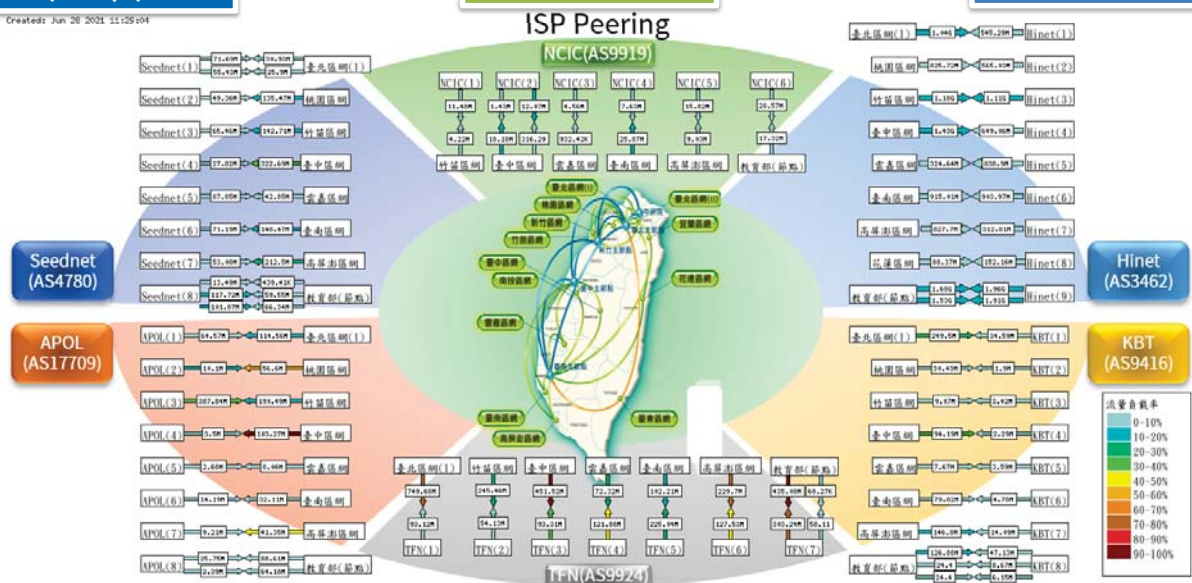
Created: Jun 28 2021 11:29:04

ISP Peering

NCIC(AS9919)

NCIC(1) NCIC(2) NCIC(3) NCIC(4) NCIC(5) NCIC(6)

11.48M 1.43M 12.97M 4.56M 7.63M 15.82M 28.57M

4.22M 10.18M 316.29 932.42K 25.07M 9.03M 17.32M

竹苗區網 臺中區網 雲嘉區網 臺南區網 高屏澎區網 教育部(節點)

Seednet(1) 71.69M 39.93M 臺北區網(1)
Seednet(2) 49.36M 125.47M 桃園區網
Seednet(3) 65.46M 142.71M 竹苗區網
Seednet(4) 37.82M 322.69M 臺中區網
Seednet(5) 87.85M 42.85M 雲嘉區網
Seednet(6) 71.19M 140.47M 臺南區網
Seednet(7) 53.48M 212.5M 高屏澎區網
Seednet(8) 13.49M 439.41K 117.72M 59.55M 141.07M 66.34M 教育部(節點)

Seednet (AS4780)

APOL (AS17709)

APOL(1) 64.57M 114.56M 臺北區網(1)
APOL(2) 16.1M 56.6M 桃園區網
APOL(3) 387.84M 159.49M 竹苗區網
APOL(4) 5.5M 183.37M 臺中區網
APOL(5) 3.68M 8.46M 雲嘉區網
APOL(6) 16.19M 32.11M 臺南區網
APOL(7) 9.21M 41.38M 高屏澎區網
APOL(8) 26.76M 88.61M 2.09M 64.18M 教育部(節點)

臺北區網(1) 竹苗區網 臺中區網 雲嘉區網 臺南區網 高屏澎區網 教育部(節點)
749.60M 245.46M 451.52M 72.72M 192.21M 229.7M 435.48M 68.27K
93.52M 54.13M 93.31M 121.08M 226.94M 127.53M 240.24M 58.11
TFN(1) TFN(2) TFN(3) TFN(4) TFN(5) TFN(6) TFN(7)

TFN(AS9924)

臺北區網(1) 1.44G 545.29M Hinet(1)
桃園區網 825.72M 665.93M Hinet(2)
竹苗區網 1.18G 1.11G Hinet(3)
臺中區網 1.43G 549.86M Hinet(4)
雲嘉區網 324.64M 838.9M Hinet(5)
臺南區網 915.41M 943.97M Hinet(6)
高屏澎區網 827.7M 512.81M Hinet(7)
花蓮區網 88.37M 182.16M Hinet(8)
教育部(節點) 1.60G 1.96G 1.53G 1.91G Hinet(9)

Hinet (AS3462)

KBT (AS9416)

臺北區網(1) 249.5M 39.59M KBT(1)
桃園區網 39.43M 1.9M KBT(2)
竹苗區網 9.97M 2.42M KBT(3)
臺中區網 94.19M 2.28M KBT(4)
雲嘉區網 7.67M 3.59M KBT(5)
臺南區網 79.02M 4.78M KBT(6)
高屏澎區網 146.8M 14.99M KBT(7)
教育部(節點) 126.86M 47.13M 24.4 8.67M 24.4 6.15M KBT(8)

流量負載率
0-10%
10-20%
20-30%
30-40%
40-50%
50-60%
60-70%
70-80%
80-90%
90-100%

臺北區網(1) 桃園區網 新竹區網 竹苗區網 臺中區網 南投區網 雲嘉區網 臺南區網 高屏區網 臺北區網(2) 宜蘭區網 花蓮區網 臺東區網 新竹主節點 臺中主節點 臺南主節點 台北主節點